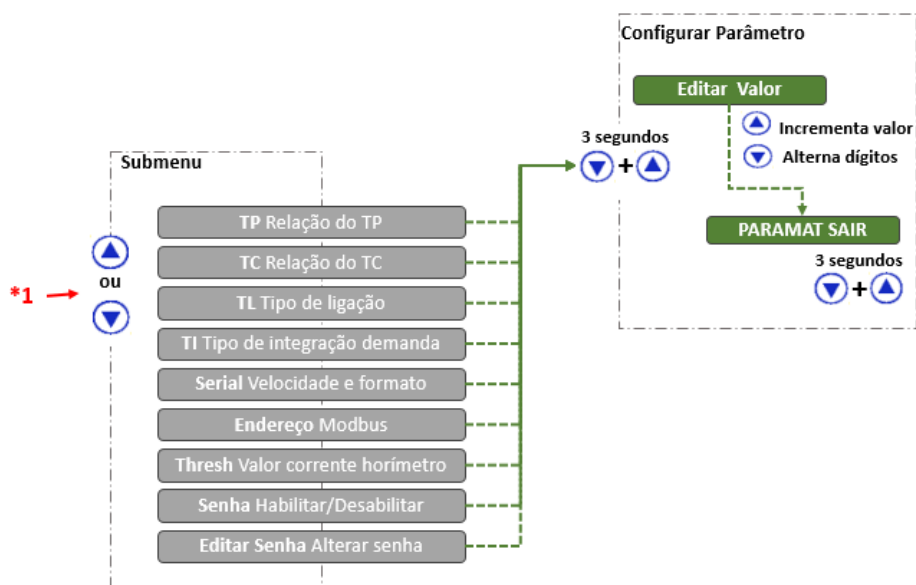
Configurar Parâmetro

Editar Valor

Incrementa valor

Alterna dígitos

PARAMAT SAIR

3 segundos

+

3 segundos

+

Submenu

*1

ou

TP Relação do TP

TC Relação do TC

TL Tipo de ligação

TI Tipo de integração demanda

Serial Velocidade e formato

Endereço Modbus

Thresh Valor corrente horímetro

Senha Habilitar/Desabilitar

Editar Senha Alterar senha